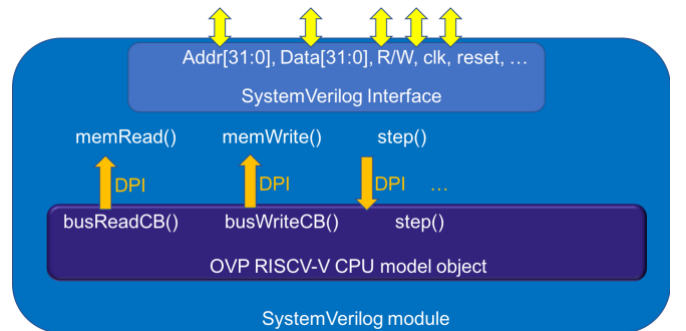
Addr[31:0], Data[31:0], R/W, clk, reset, …

SystemVerilog Interface

memRead()

memWrite()

step()

DPI

DPI

DPI

…

busReadCB()

busWriteCB()

step()

OVP RISCV-V CPU model object

SystemVerilog module